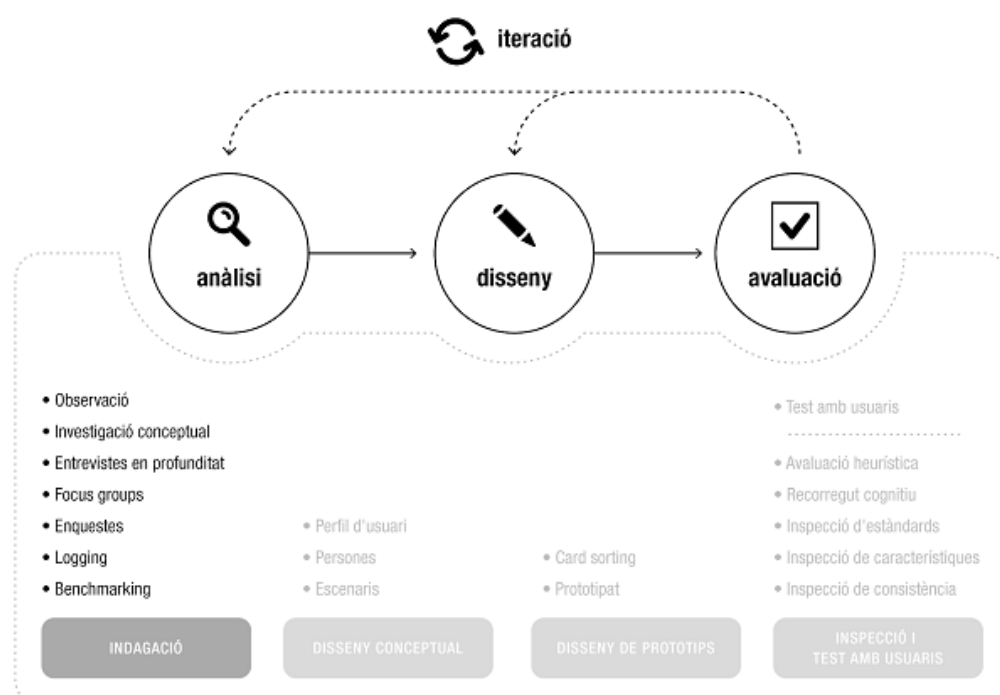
iteració

anàlisi

disseny

avaluació

• Observació
• Investigació conceptual
• Entrevistes en profunditat
• Focus groups
• Enquestes
• Logging
• Benchmarking

• Perfil d'usuari
• Persones
• Escenaris

• Card sorting
• Prototipat

• Test amb usuaris

• Avaluació heurística
• Recorregut cognitiu
• Inspecció d'estàndards
• Inspecció de característiques
• Inspecció de consistència

INDAGACIÓ

DISSENY CONCEPTUAL

DISSENY DE PROTOTIPS

INSPECCIÓ I TEST AMB USUARIS